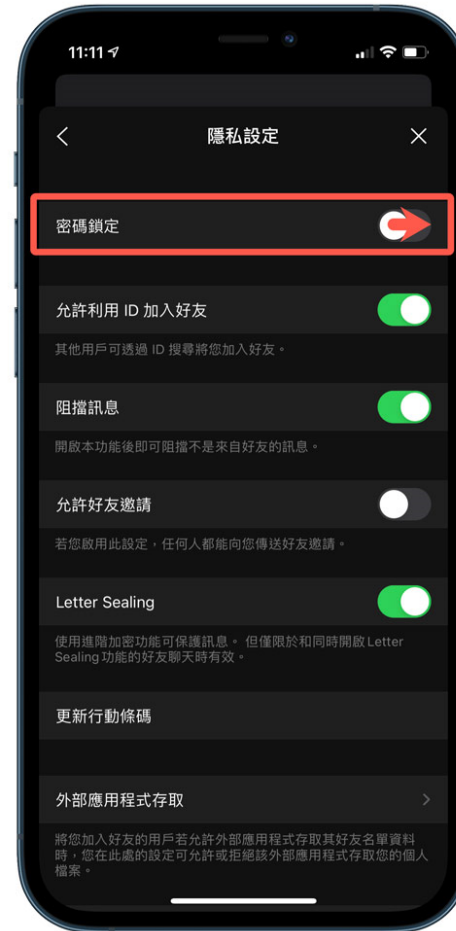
11:11

隱私設定

密碼鎖定

允許利用 ID 加入好友

其他用戶可透過 ID 搜尋將您加入好友。

阻擋訊息

開啟本功能後即可阻擋不是來自好友的訊息。

允許好友邀請

若您啟用此設定，任何人都能向您傳送好友邀請。

Letter Sealing

使用進階加密功能可保護訊息。 但僅限於和同時開啟 Letter Sealing 功能的好友聊天時有效。

更新行動條碼

外部應用程式存取

將您加入好友的用戶若允許外部應用程式存取其好友名單資料時，您在此處的設定可允許或拒絕該外部應用程式存取您的個人檔案。